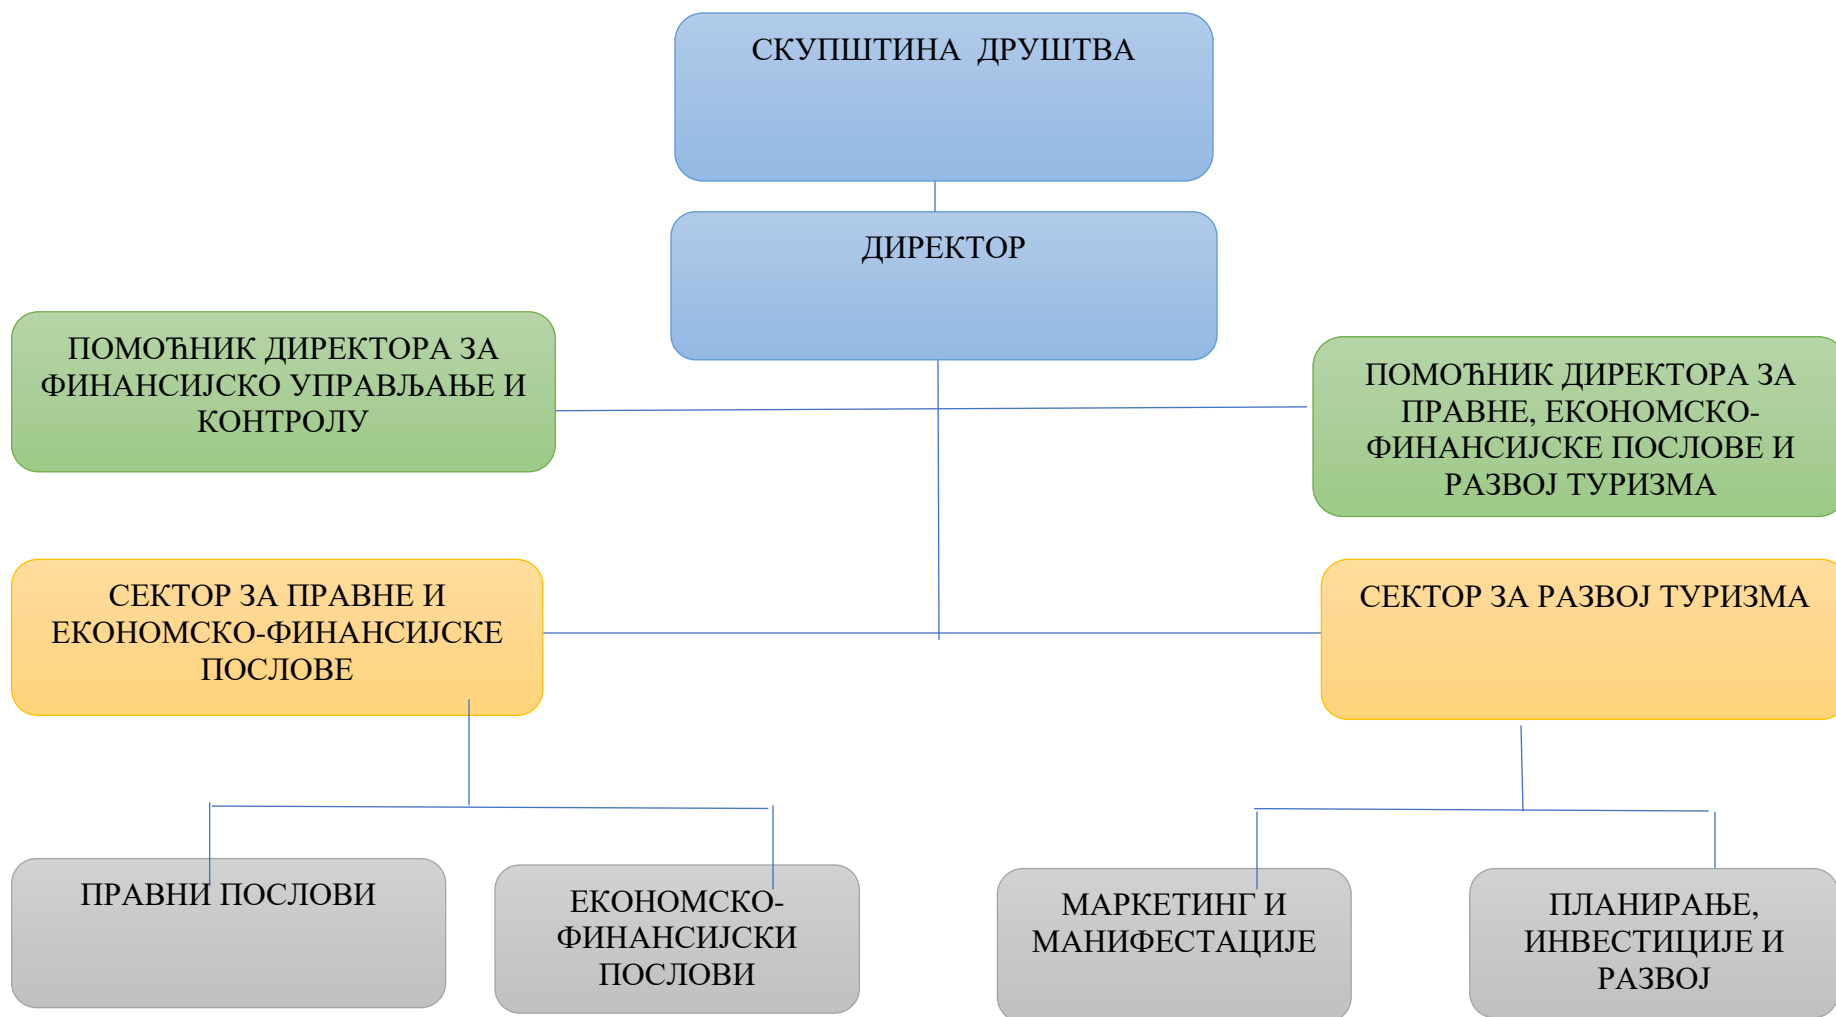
СКУПШТИНА ДРУШТВА

ДИРЕКТОР

ПОМОЋНИК ДИРЕКТОРА ЗА ФИНАНСИЈСКО УПРАВЉАЊЕ И КОНТРОЛУ

ПОМОЋНИК ДИРЕКТОРА ЗА ПРАВНЕ, ЕКОНОМСКО-ФИНАНСИЈСКЕ ПОСЛОВЕ И РАЗВОЈ ТУРИЗМА

СЕКТОР ЗА ПРАВНЕ И ЕКОНОМСКО-ФИНАНСИЈСКЕ ПОСЛОВЕ

СЕКТОР ЗА РАЗВОЈ ТУРИЗМА

ПРАВНИ ПОСЛОВИ

ЕКОНОМСКО-ФИНАНСИЈСКИ ПОСЛОВИ

МАРКЕТИНГ И МАНИФЕСТАЦИЈЕ

ПЛАНИРАЊЕ, ИНВЕСТИЦИЈЕ И РАЗВОЈ